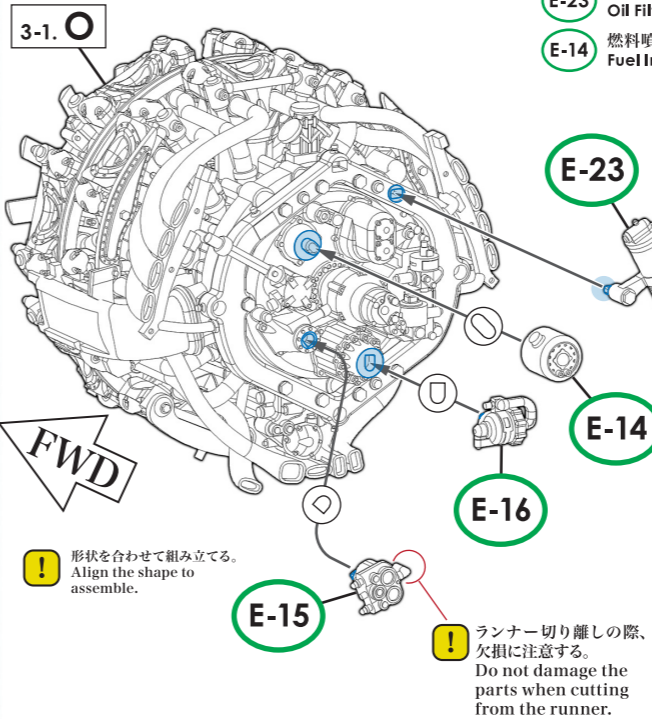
3-1. O

E-23 Oil Fil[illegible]

E-14 燃料噴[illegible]
Fuel In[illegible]

E-23

E-14

E-16

FWD

E-15

!
形状を合わせて組み立てる。
Align the shape to assemble.

!
ランナー切り離しの際、欠損に注意する。
Do not damage the parts when cutting from the runner.